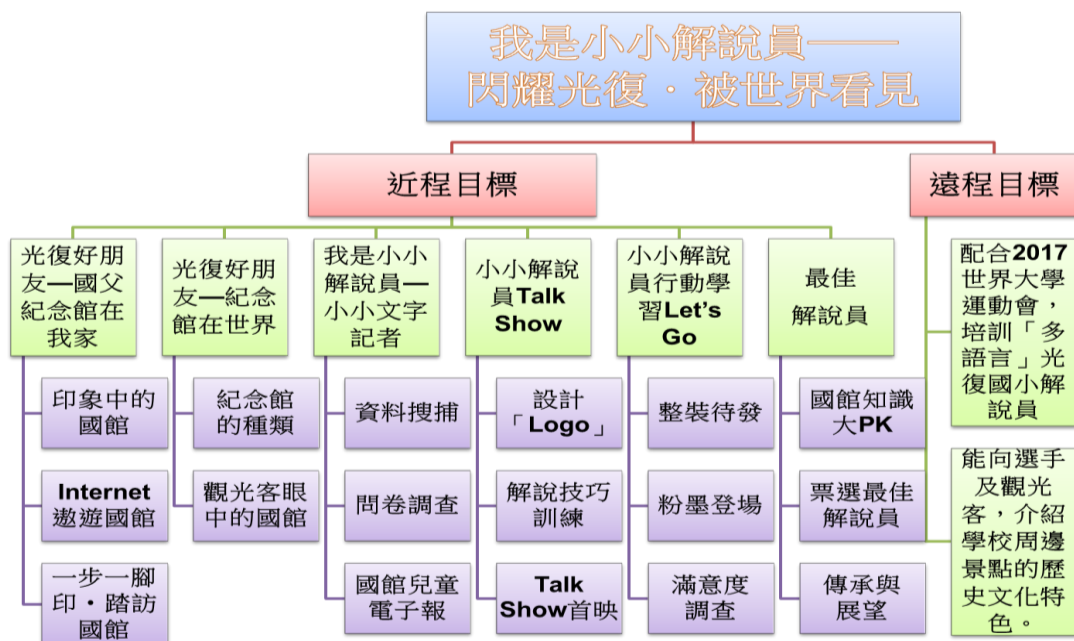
我是小小解說員——
閃耀光復．被世界看見

近程目標

遠程目標

光復好朋友—國父紀念館在我家

印象中的國館

Internet遨遊國館

一步一腳印．踏訪國館

光復好朋友—紀念館在世界

紀念館的種類

觀光客眼中的國館

我是小小解說員—小小文字記者

資料搜捕

問卷調查

國館兒童電子報

小小解說員Talk Show

設計「Logo」

解說技巧訓練

Talk Show首映

小小解說員行動學習Let's Go

整裝待發

粉墨登場

滿意度調查

最佳解說員

國館知識大PK

票選最佳解說員

傳承與展望

配合2017世界大學運動會，培訓「多語言」光復國小解說員

能向選手及觀光客，介紹學校周邊景點的歷史文化特色。